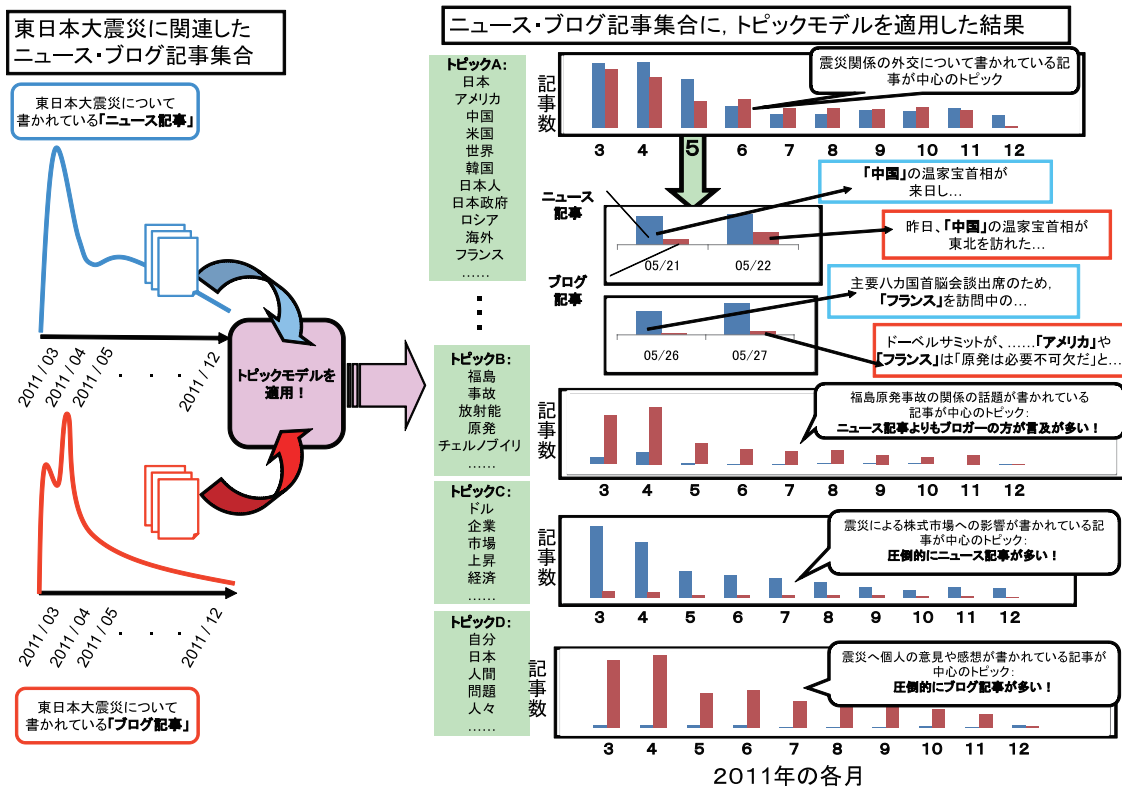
東日本大震災に関連した
ニュース・ブログ記事集合

東日本大震災について
書かれている「ニュース記事」

2011/03 2011/04 2011/05 . . . 2011/12

トピックモデルを適用！

2011/03 2011/04 2011/05 . . . 2011/12

東日本大震災について
書かれている「ブログ記事」

ニュース・ブログ記事集合に，トピックモデルを適用した結果

トピックA:
日本
アメリカ
中国
米国
世界
韓国
日本人
日本政府
ロシア
海外
フランス
……

記事数

震災関係の外交について書かれている記事が中心のトピック

3 4 5 6 7 8 9 10 11 12

ニュース記事

05/21 05/22

「中国」の温家宝首相が来日し…

昨日、「中国」の温家宝首相が東北を訪れた…

ブログ記事

05/26 05/27

主要八カ国首脳会談出席のため，「フランス」を訪問中の…

ドーベルサミットが，……「アメリカ」や「フランス」は「原発は必要不可欠だ」と…

トピックB:
福島
事故
放射能
原発
チェルノブイリ
……

記事数

福島原発事故の関係の話題が書かれている記事が中心のトピック:
ニュース記事よりもブロガーの方が言及が多い！

3 4 5 6 7 8 9 10 11 12

トピックC:
ドル
企業
市場
上昇
経済
……

記事数

震災による株式市場への影響が書かれている記事が中心のトピック:
圧倒的にニュース記事が多い！

3 4 5 6 7 8 9 10 11 12

トピックD:
自分
日本
人間
問題
人々
……

記事数

震災へ個人の意見や感想が書かれている記事が中心のトピック:
圧倒的にブログ記事が多い！

3 4 5 6 7 8 9 10 11 12

2011年の各月